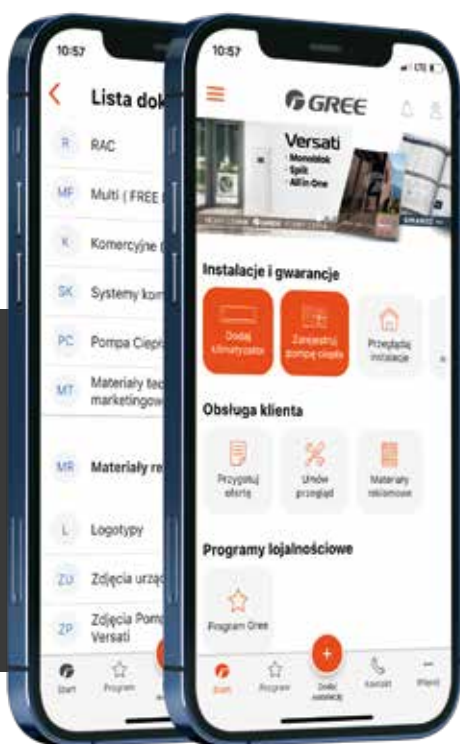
10:57

Lista dok

R RAC

MF Multi ( FREE

K Komercyjne

SK Systemy kom

PC Pompa Ciepł

MT Materiały tec marketingow

MR Materiały re

L Logotypy

ZU Zdjęcia urzą

ZP Zdjęcia Pomp Versati

Start Program

10:57

GREE

Versati
· Monoblok
· Split
· All in One

Instalacje i gwarancje

Dodaj klimatyzator

Zarejestruj pompę ciepła

Przeglądaj instalacje

Obsługa klienta

Przygotuj ofertę

Umów przegląd

Materiały reklamowe

Programy lojalnościowe

Program Gree

Start Program Dodaj instalację Kontakt Więcej